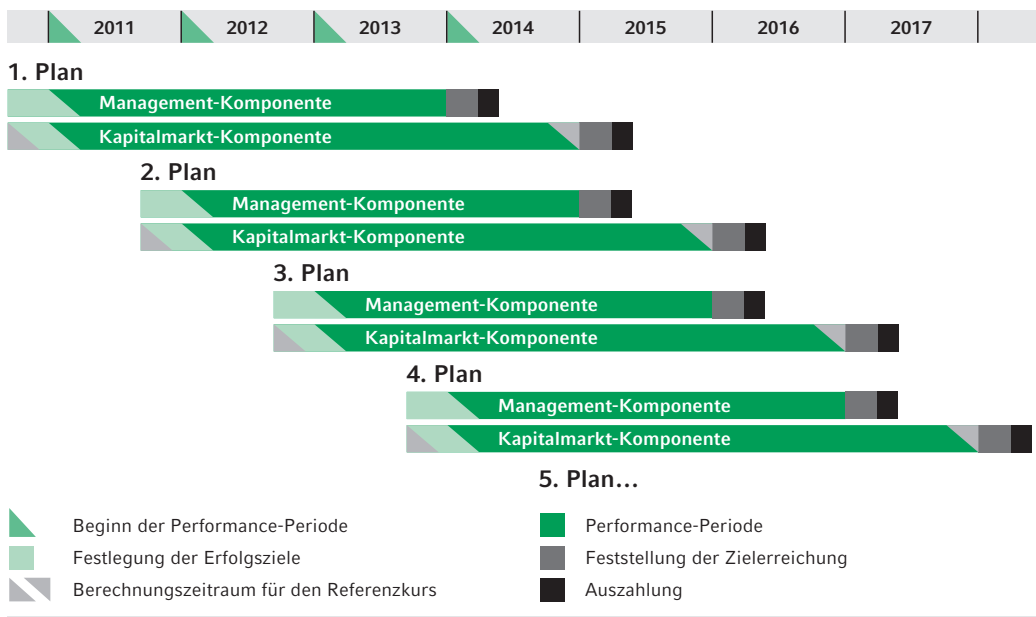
| 2011 | 2012 | 2013 | 2014 | 2015 | 2016 | 2017 |
|---|---|---|---|---|---|---|

1. Plan
Management-Komponente
Kapitalmarkt-Komponente

2. Plan
Management-Komponente
Kapitalmarkt-Komponente

3. Plan
Management-Komponente
Kapitalmarkt-Komponente

4. Plan
Management-Komponente
Kapitalmarkt-Komponente

5. Plan…

Beginn der Performance-Periode
Festlegung der Erfolgsziele
Berechnungszeitraum für den Referenzkurs

Performance-Periode
Feststellung der Zielerreichung
Auszahlung